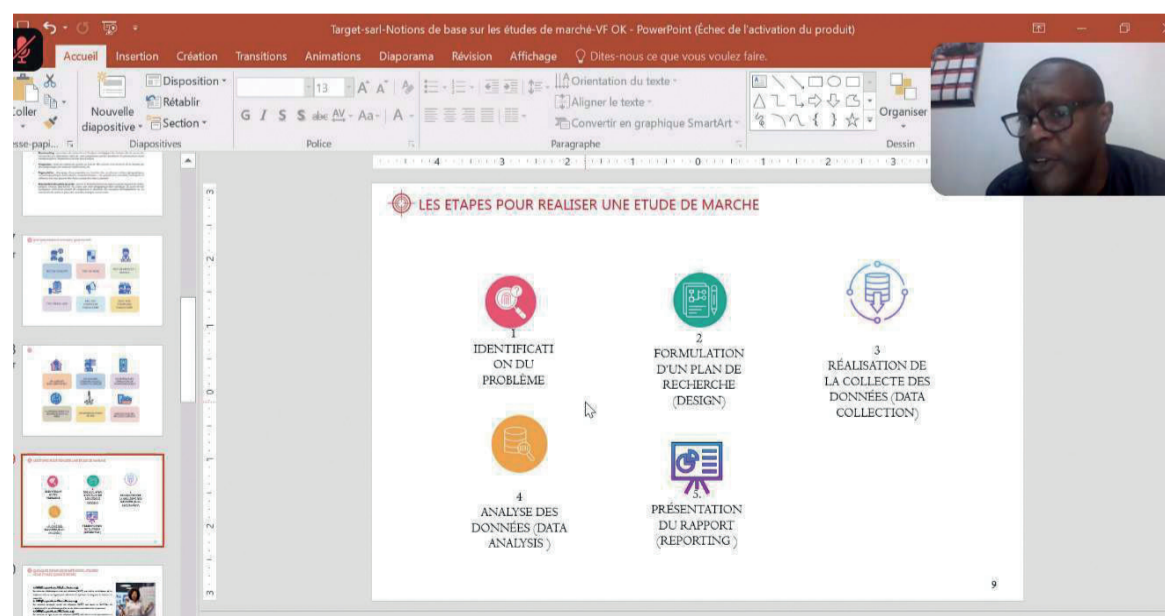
Target-sarl-Notions de base sur les études de marché-VF OK - PowerPoint (Échec de l'activation du produit)

Accueil Insertion Création Transitions Animations Diaporama Révision Affichage Dites-nous ce que vous voulez faire.

Coller Nouvelle diapositive Disposition Rétablir Section G I S S abc AV Aa A Orientation du texte Aligner le texte Convertir en graphique SmartArt Organiser

sse-papi... Diapositives Police Paragraphe Dessin

LES ETAPES POUR REALISER UNE ETUDE DE MARCHE

1
IDENTIFICATI ON DU PROBLÈME

2
FORMULATION D'UN PLAN DE RECHERCHE (DESIGN)

3
RÉALISATION DE LA COLLECTE DES DONNÉES (DATA COLLECTION)

4
ANALYSE DES DONNÉES (DATA ANALYSIS )

5.
PRÉSENTATION DU RAPPORT (REPORTING )

9